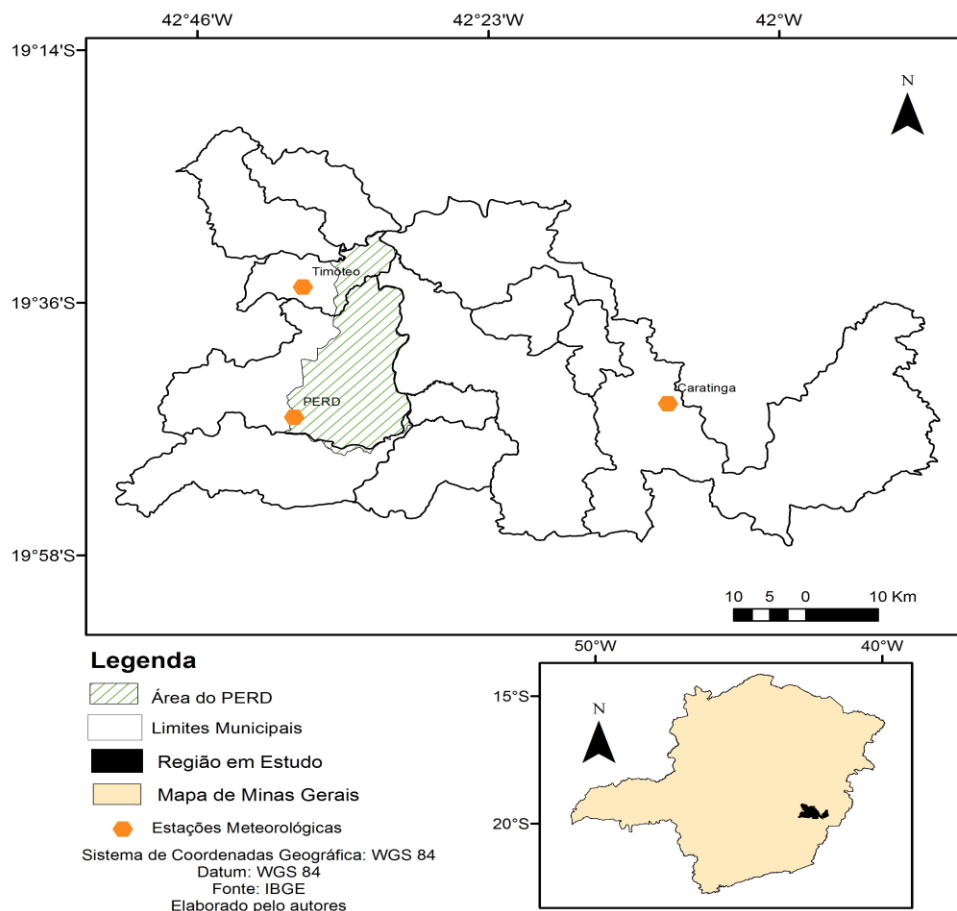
42°46'W 42°23'W 42°W

19°14'S

19°36'S

19°58'S

N

Timóteo

PERD

Caratinga

10 5 0 10 Km

Legenda

Área do PERD

Limites Municipais

Região em Estudo

Mapa de Minas Gerais

Estações Meteorológicas

Sistema de Coordenadas Geográfica: WGS 84
Datum: WGS 84
Fonte: IBGE
Elaborado pelo autores

50°W 40°W

15°S

20°S

N